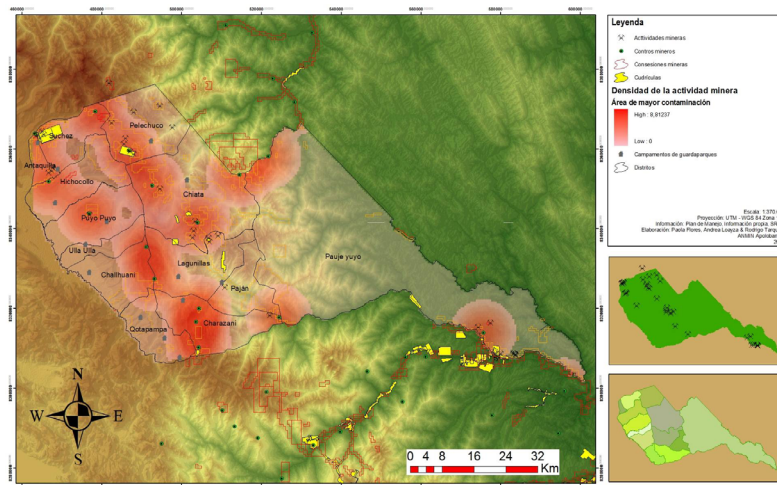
Leyenda

Actividades mineras

Centros mineros

Concesiones mineras

Cuadrículas

Densidad de la actividad minera

Área de mayor contaminación

High : 8,81237

Low : 0

Campamentos de guardaparques

Distritos

Escala: 1:370 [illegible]
Proyección: UTM - WGS 84 Zona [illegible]
Información: Plan de Manejo, Información propia, SE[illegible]
Elaboración: Paola Flores, Andrea Loayza & Rodrigo Tarqu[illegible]
ANMIN Apolobam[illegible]
2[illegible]

Suchez

Pelechuco

Antaquilla

Hichocollo

Chista

Puyo Puyo

Ulla Ulla

Lagunillas

Pauje yuyo

Chalhuani

Pajan

Qotapampa

Charazani

N
W
E
S

0 4 8 16 24 32 Km